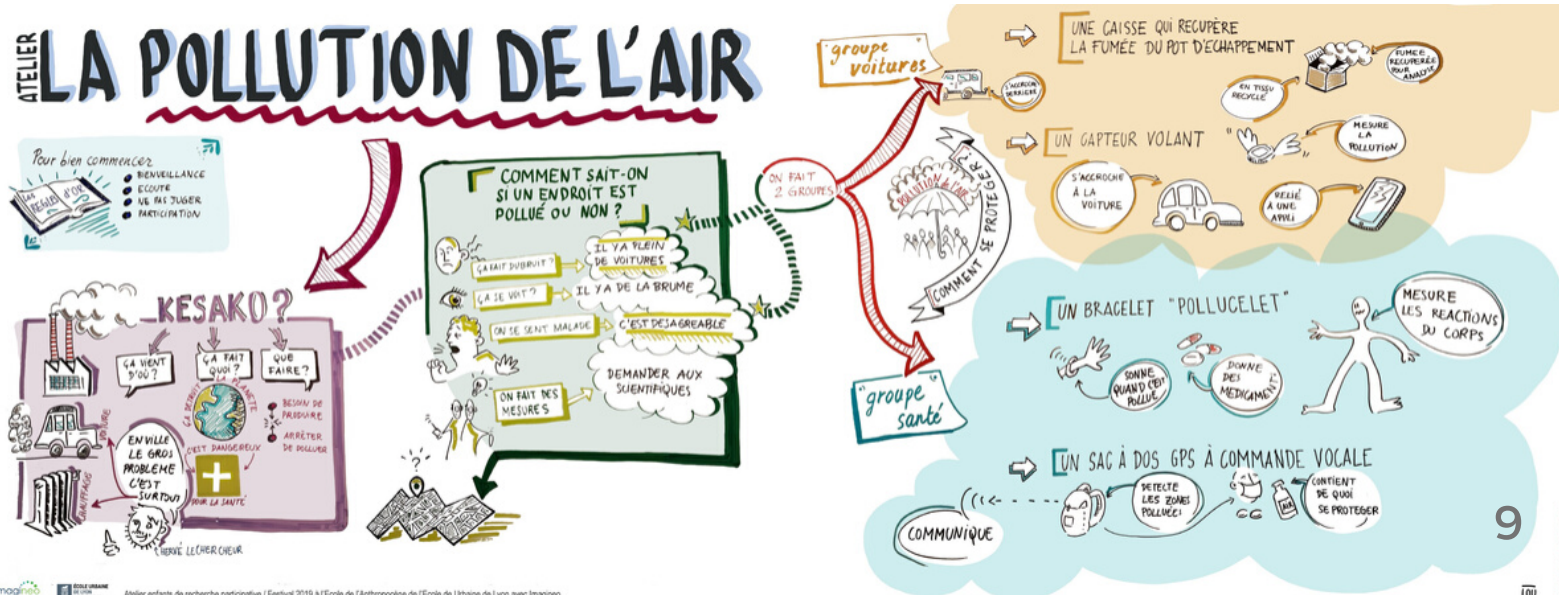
ATELIER LA POLLUTION DE L'AIR

Pour bien commencer
LES RÈGLES D'OR
• BIENVEILLANCE
• ECOUTE
• NE PAS JUGER
• PARTICIPATION

KESAKO ?
ÇA VIENT D'OÙ ?
ÇA FAIT QUOI ?
QUE FAIRE ?
VOITURE
CHAUFFAGE
LA NATURE
LA PLANÈTE
C'EST DANGEREUX POUR LA SANTÉ
BESOIN DE PRODUIRE
ARRÊTER DE POLLUER
EN VILLE LE GROS PROBLÈME C'EST SURTOUT
HERVÉ LECHERCHEUR

COMMENT SAIT-ON SI UN ENDROIT EST POLLUÉ OU NON ?
ÇA FAIT DU BRUIT ?
IL Y A PLEIN DE VOITURES
ÇA SE VOIT ?
IL Y A DE LA BRUME
ON SE SENT MALADE
C'EST DÉSAGRÉABLE
ON FAIT DES MESURES
DEMANDER AUX SCIENTIFIQUES

ON FAIT 2 GROUPES

groupe voitures
UNE CAISSE QUI RÉCUPÈRE LA FUMÉE DU POT D'ÉCHAPPEMENT
S'ACCROCHE DERRIÈRE
EN TISSU RECYCLÉ
FUMÉE RÉCUPÉRÉE POUR ANALYSE
UN CAPTEUR VOLANT
MESURE LA POLLUTION
S'ACCROCHE À LA VOITURE
RELIÉ À UNE APPLI

POLLUTION DE L'AIR
COMMENT SE PROTÉGER

groupe santé
UN BRACELET "POLLUCELET"
MESURE LES RÉACTIONS DU CORPS
SONNE QUAND C'EST POLLUÉ
DONNE DES MÉDICAMENTS
UN SAC À DOS GPS À COMMANDE VOCALE
DÉTECTE LES ZONES POLLUÉES
CONTIENT DE QUOI SE PROTÉGER
COMMUNIQUE

9

imagineo ÉCOLE URBAINE DE LYON
Atelier enfants de recherche participative | Festival 2019 à l'École de l'Anthropocène de l'École Urbaine de Lyon avec Imagineo
LOU